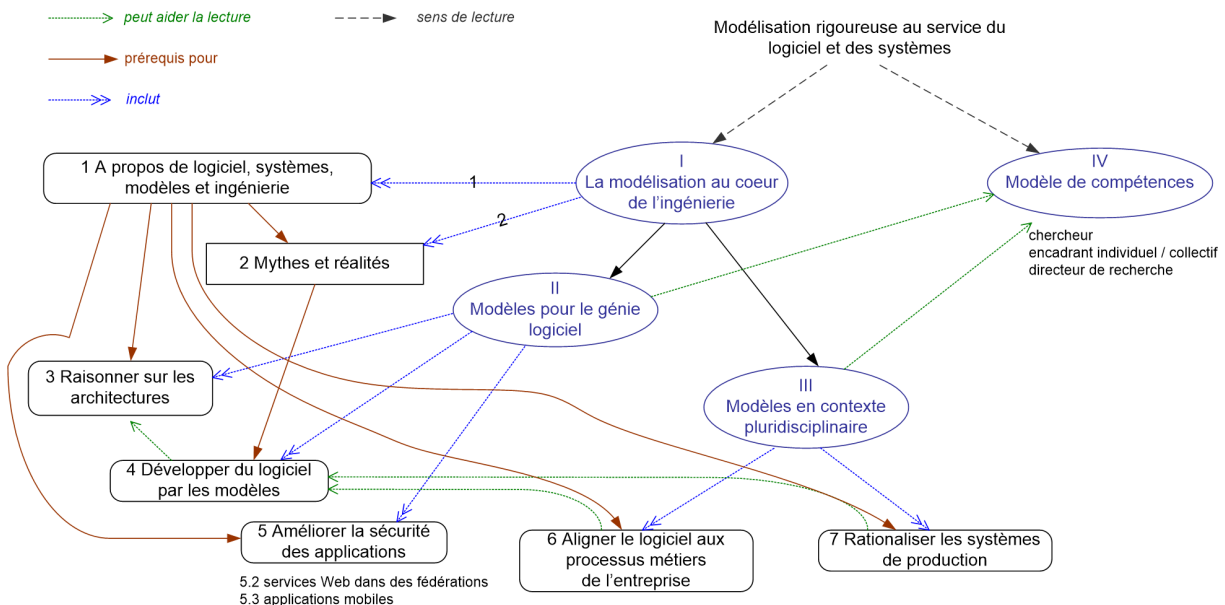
peut aider la lecture

sens de lecture

prérequis pour

inclut

Modélisation rigoureuse au service du logiciel et des systèmes

1 A propos de logiciel, systèmes, modèles et ingénierie

I
La modélisation au coeur de l'ingénierie

IV
Modèle de compétences

1

2

2 Mythes et réalités

chercheur
encadrant individuel / collectif
directeur de recherche

II
Modèles pour le génie logiciel

3 Raisonner sur les architectures

III
Modèles en contexte pluridisciplinaire

4 Développer du logiciel par les modèles

5 Améliorer la sécurité des applications

5.2 services Web dans des fédérations
5.3 applications mobiles

6 Aligner le logiciel aux processus métiers de l'entreprise

7 Rationaliser les systèmes de production